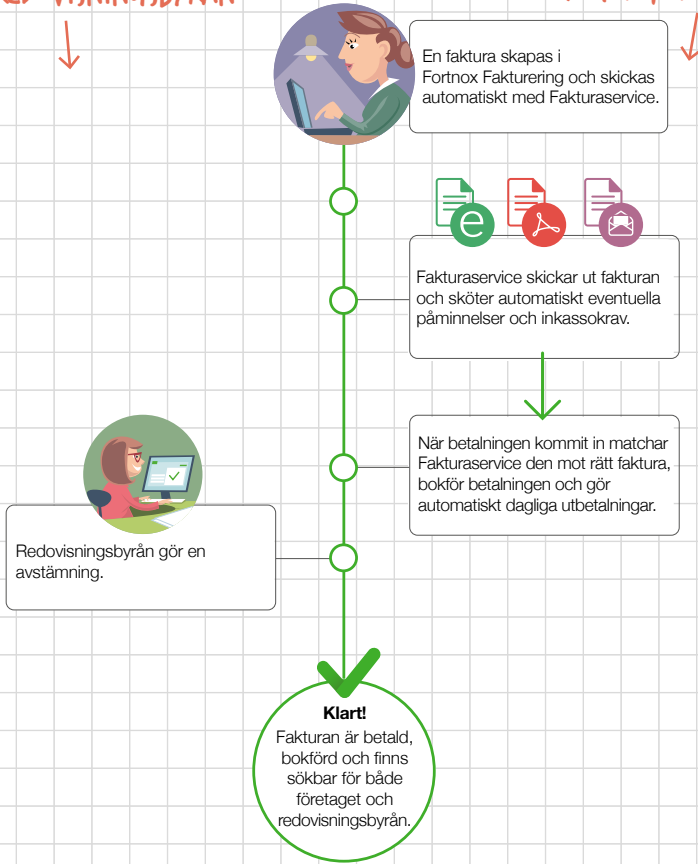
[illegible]

En faktura skapas i Fortnox Fakturering och skickas automatiskt med Fakturaservice.

e

Fakturaservice skickar ut fakturan och sköter automatiskt eventuella påminnelser och inkassokrav.

När betalningen kommit in matchar Fakturaservice den mot rätt faktura, bokför betalningen och gör automatiskt dagliga utbetalningar.

Redovisningsbyrån gör en avstämning.

**Klart!**
Fakturan är betald, bokförd och finns sökbar för både företaget och redovisningsbyrån.